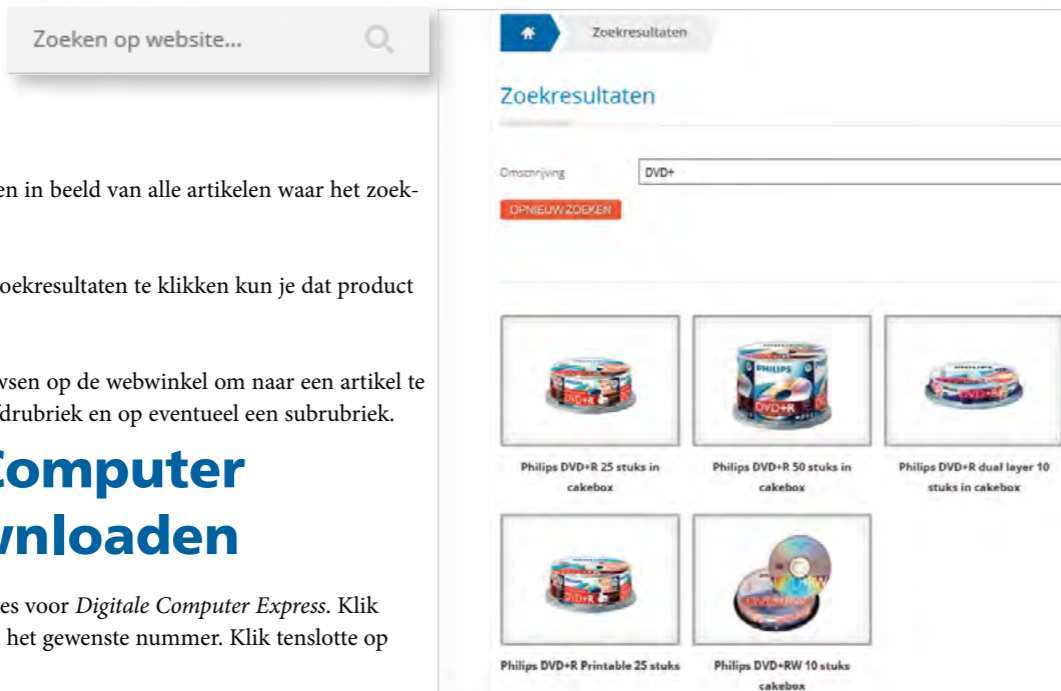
Zoeken op website...

en in beeld van alle artikelen waar het zoek-

oekresultaten te klikken kun je dat product

wsen op de webwinkel om naar een artikel te drubriek en op eventueel een subrubriek.

Computer
wnloaden

es voor *Digitale Computer Express*. Klik het gewenste nummer. Klik tenslotte op

Zoekresultaten

Zoekresultaten

Omschrijving DVD+

OPNIEUW ZOEKEN

Philips DVD+R 25 stuks in cakebox

Philips DVD+R 50 stuks in cakebox

Philips DVD+R dual layer 10 stuks in cakebox

Philips DVD+R Printable 25 stuks

Philips DVD+RW 10 stuks cakebox